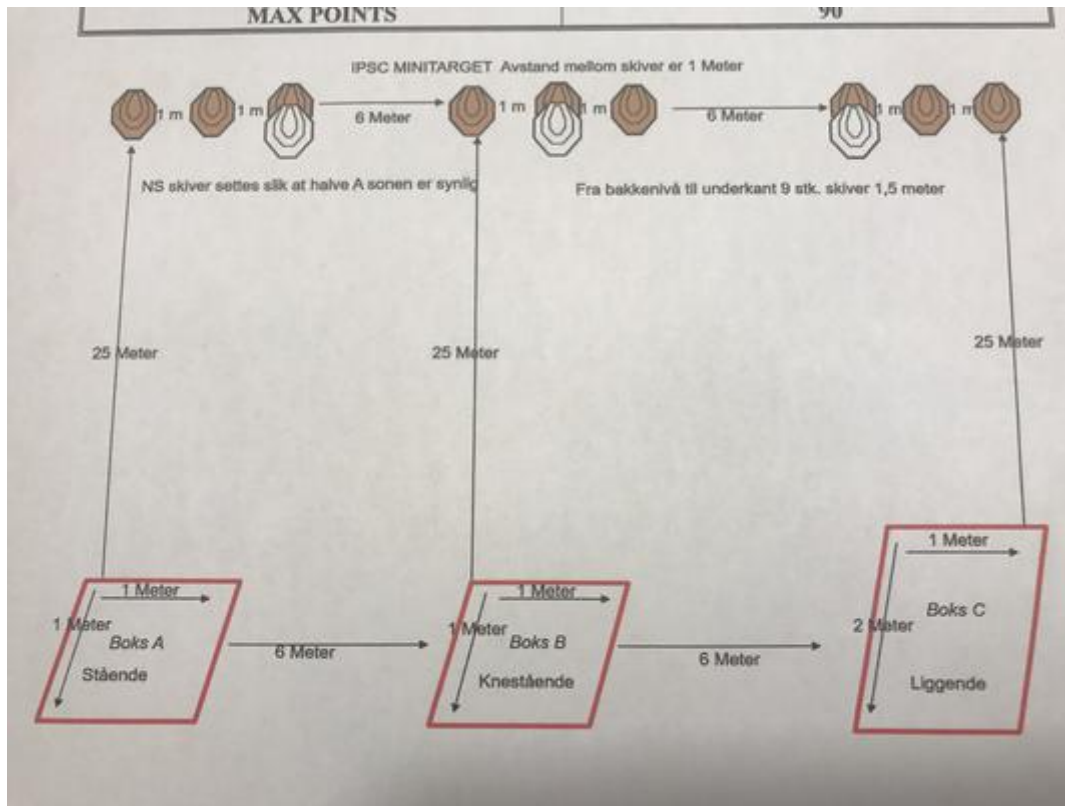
| MAX POINTS | 90 |
|---|---|

IPSC MINITARGET Avstand mellom skiver er 1 Meter

1 m 1 m 6 Meter 1 m 1 m 6 Meter 1 m 1 m

NS skiver settes slik at halve A sonen er synlig

Fra bakkenivå til underkant 9 stk. skiver 1,5 meter

25 Meter

25 Meter

25 Meter

1 Meter

1 Meter

Boks A

Stående

6 Meter

1 Meter

1 Meter

Boks B

Knestående

6 Meter

1 Meter

2 Meter

Boks C

Liggende